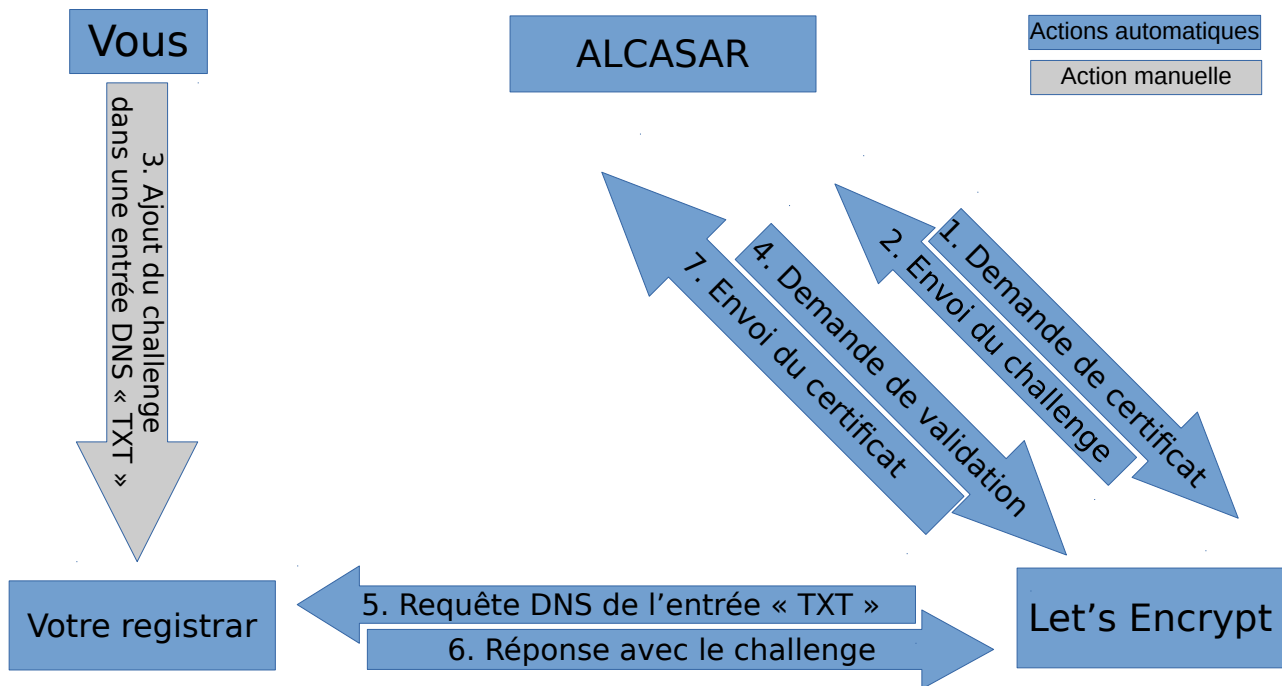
Vous

ALCASAR

Actions automatiques

Action manuelle

3. Ajout du challenge dans une entrée DNS « TXT »

1. Demande de certificat

2. Envoi du challenge

4. Demande de validation

7. Envoi du certificat

Votre registrar

5. Requête DNS de l’entrée « TXT »

6. Réponse avec le challenge

Let’s Encrypt